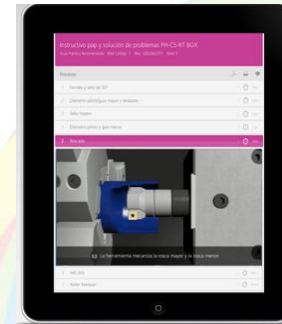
Instructivo pap y solución de problemas PH-CS-RT BOX

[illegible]

Pasos

1 Fresas y ranura de 30°

2 Diámetro principal mayor y redondo

3 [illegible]

4 Diámetro piloto y guía interior

5 Roscado

La herramienta mecaniza la rosca mayor y la rosca menor

6 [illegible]

7 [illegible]